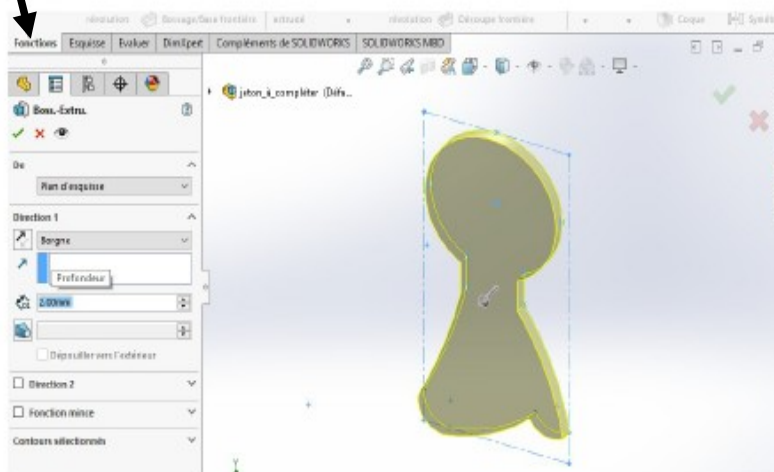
révolution Bossage/Base frontière extrusé révolution Découpe frontière Coque Symét

Fonctions Esquisse Evaluer DimXpert Compléments de SOLIDWORKS SOLIDWORKS MBD

jeton_à_compléter (Défa...

Boss.-Extru.

De

Plan d'esquisse

Direction 1

Borgne

Profondeur

2.00mm

Dépouiller vers l'extérieur

Direction 2

Fonction mince

Contours sélectionnés